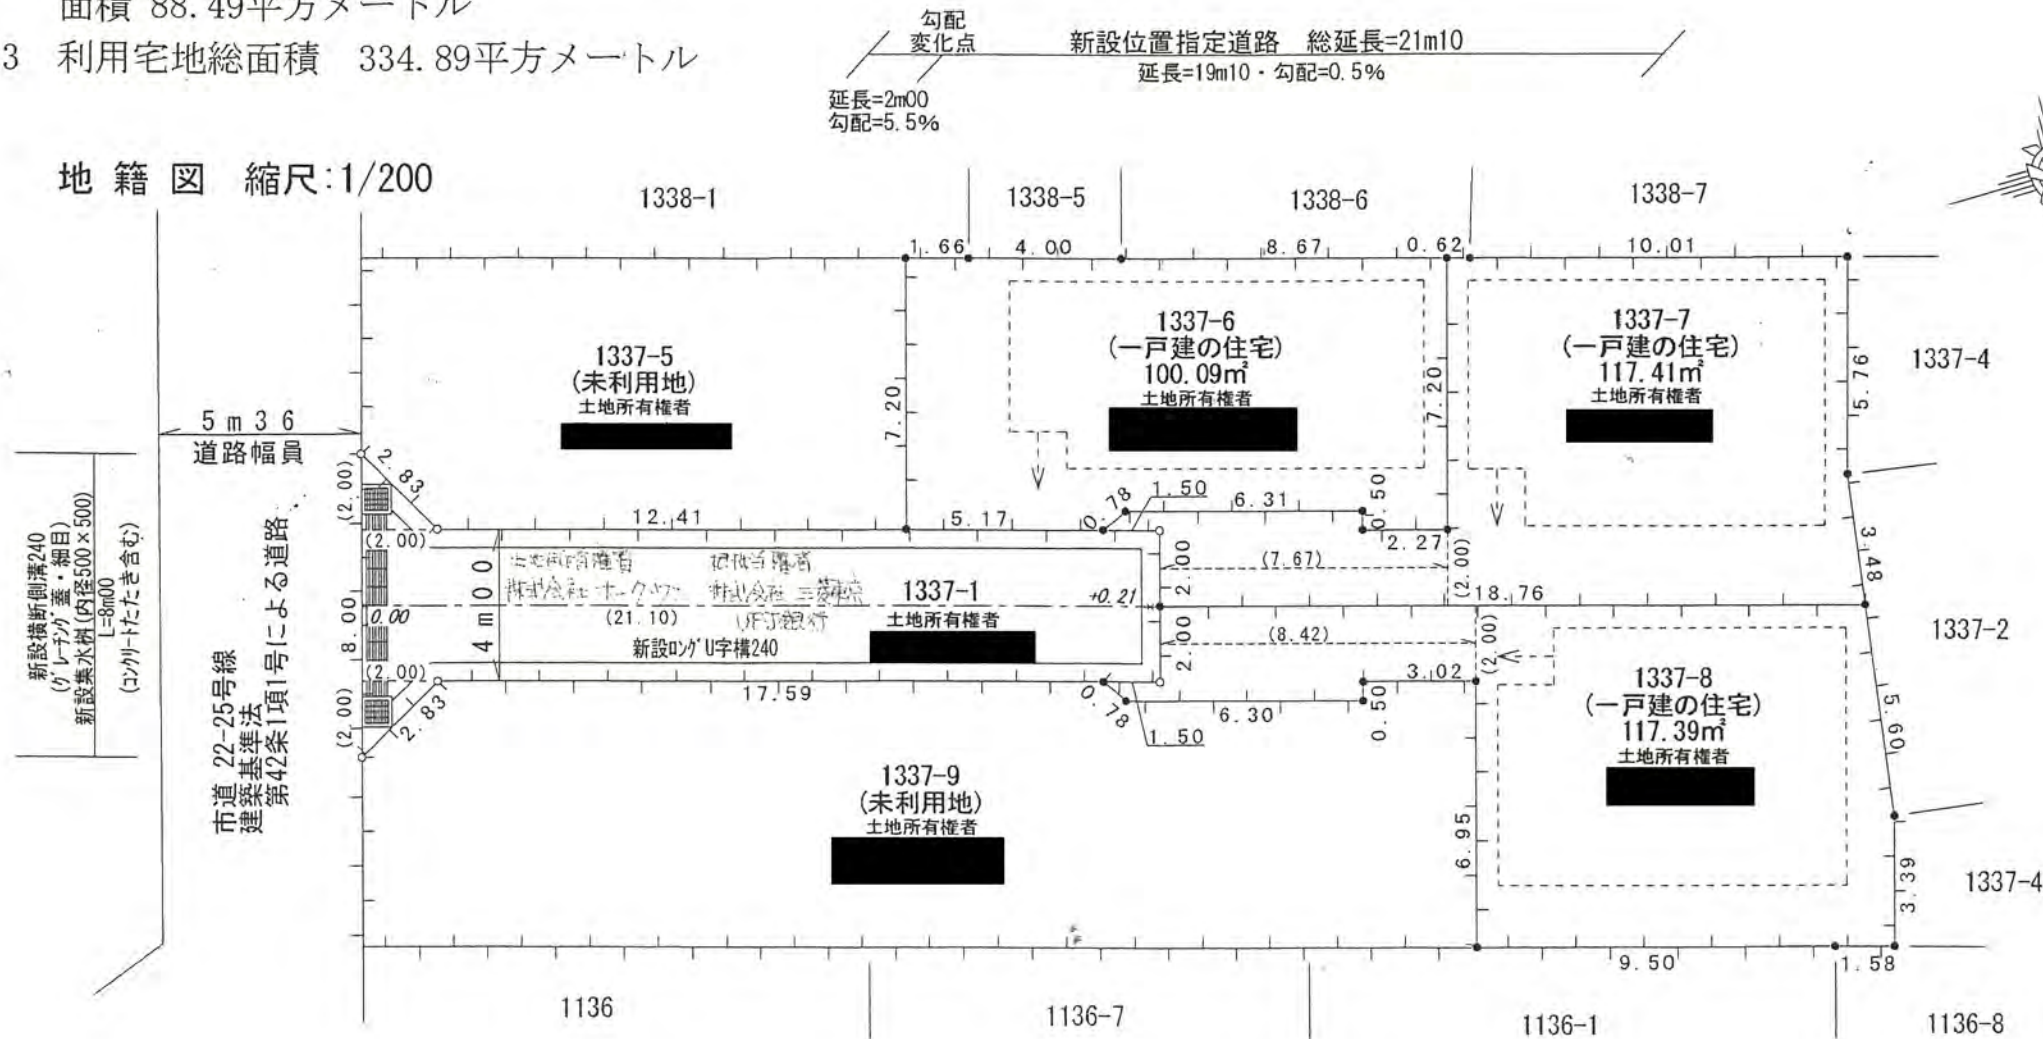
面積 88.49平方メートル
3 利用宅地総面積 334.89平方メートル

勾配
変化点
新設位置指定道路 総延長=21m10
延長=19m10・勾配=0.5%
延長=2m00
勾配=5.5%

地 籍 図 縮尺:1/200

1338-1
1338-5
1338-6
1338-7
1.66
4.00
8.67
0.62
10.01

1337-5
(未利用地)
土地所有権者

1337-6
(一戸建の住宅)
100.09㎡
土地所有権者

1337-7
(一戸建の住宅)
117.41㎡
土地所有権者

1337-4
7.20
7.20
5.76
5 m 3 6
道路幅員
(2.00)
2.83
12.41
5.17
0.78
1.50
6.31
0.50
0.50
2.27
3.48
(2.00)
4 m 0 0
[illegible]
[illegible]
1337-1
土地所有権者
(21.10)
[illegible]
新設ロングU字溝240
2.00
(7.67)
+0.21
(2.00)
18.76
2.00
(8.42)
(2.00)
1337-2
8.00
0.00
(2.00)
(2.00)
2.83
17.59
0.78
1.50
6.30
0.50
3.02
5.60

1337-8
(一戸建の住宅)
117.39㎡
土地所有権者

新設横断側溝240
(グレーチング蓋・細目)
新設集水桝(内径500×500)
L=8m00
(コンクリートたたき含む)

市道 22-25号線
建築基準法
第42条1項1号による道路

1337-9
(未利用地)
土地所有権者

6.95
3.39
1337-4
9.50
1.58
1136
1136-7
1136-1
1136-8